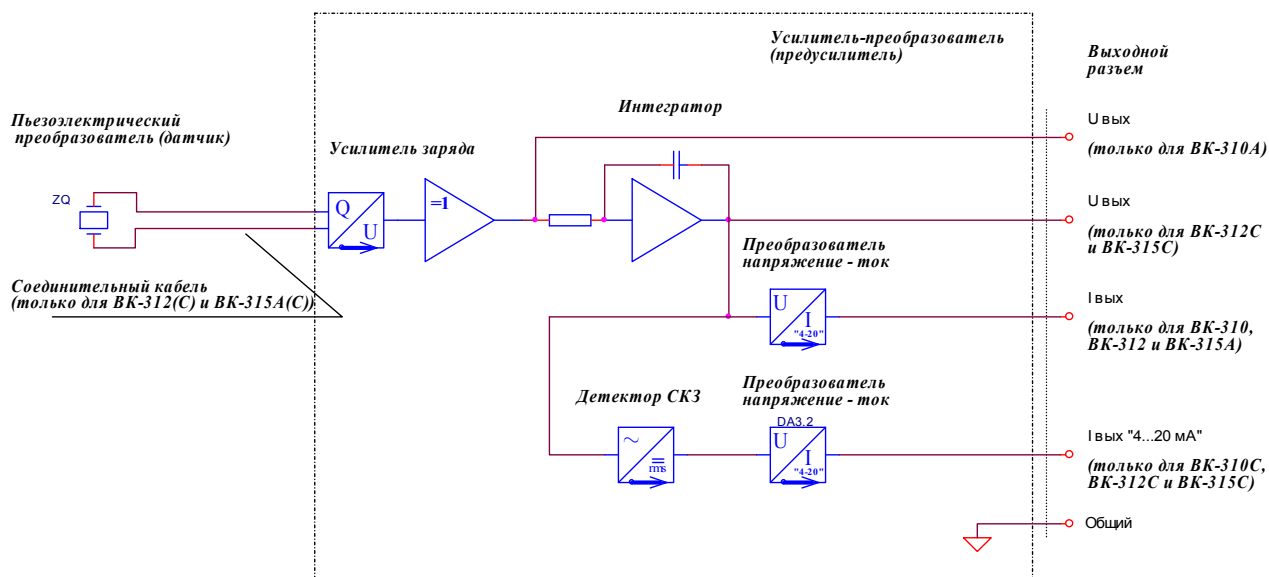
Усилитель-преобразователь (предусилитель)

Выходной разъем

Пьезоэлектрический преобразователь (датчик)

Интегратор

Усилитель заряда

ZQ

Q

U

=1

U вых

(только для ВК-310А)

U вых

(только для ВК-312С и ВК-315С)

Преобразователь напряжение - ток

Соединительный кабель (только для ВК-312(С) и ВК-315А(С))

U

I

"4-20"

I вых

(только для ВК-310, ВК-312 и ВК-315А)

Детектор СКЗ

Преобразователь напряжение - ток

DA3.2

~

rms

U

I

"4-20"

I вых "4...20 мА"

(только для ВК-310С, ВК-312С и ВК-315С)

Общий